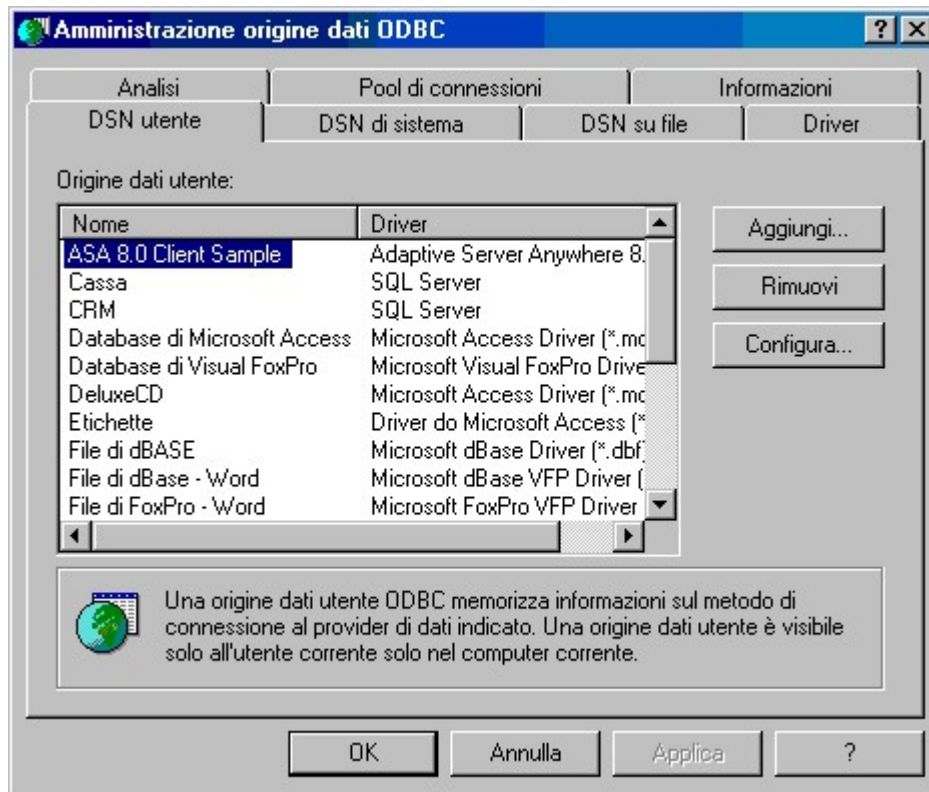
Amministrazione origine dati ODBC

?

Analisi | Pool di connessioni | Informazioni

DSN utente | DSN di sistema | DSN su file | Driver

Origine dati utente:

| Nome | Driver |
|---|---|
| ASA 8.0 Client Sample | Adaptive Server Anywhere 8. |
| Cassa | SQL Server |
| CRM | SQL Server |
| Database di Microsoft Access | Microsoft Access Driver (*.mc |
| Database di Visual FoxPro | Microsoft Visual FoxPro Drive |
| DeluxeCD | Microsoft Access Driver (*.mc |
| Etichette | Driver do Microsoft Access (* |
| File di dBASE | Microsoft dBase Driver (*.dbf |
| File di dBase - Word | Microsoft dBase VFP Driver ( |
| File di FoxPro - Word | Microsoft FoxPro VFP Driver |

Aggiungi...

Rimuovi

Configura...

Una origine dati utente ODBC memorizza informazioni sul metodo di connessione al provider di dati indicato. Una origine dati utente è visibile solo all'utente corrente solo nel computer corrente.

OK

Annulla

Applica

?